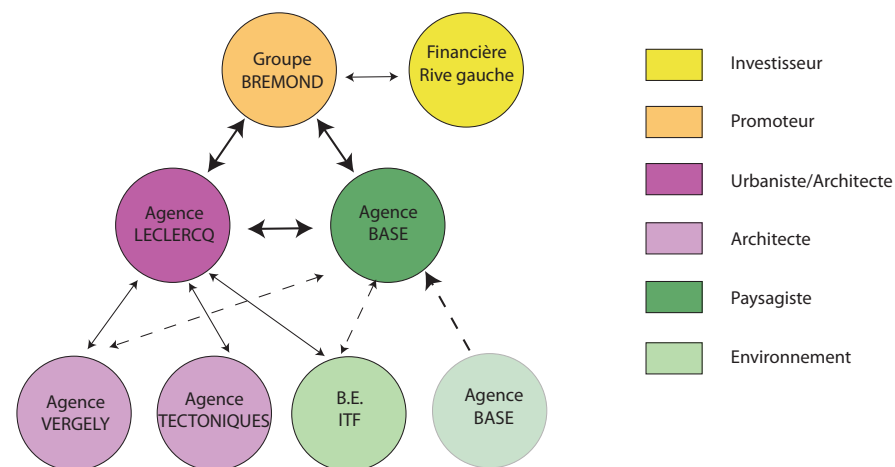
Groupe BREMOND

Financière Rive gauche

Agence LECLERCQ

Agence BASE

Agence VERGELY

Agence TECTONIQUES

B.E. ITF

Agence BASE

Investisseur

Promoteur

Urbaniste/Architecte

Architecte

Paysagiste

Environnement